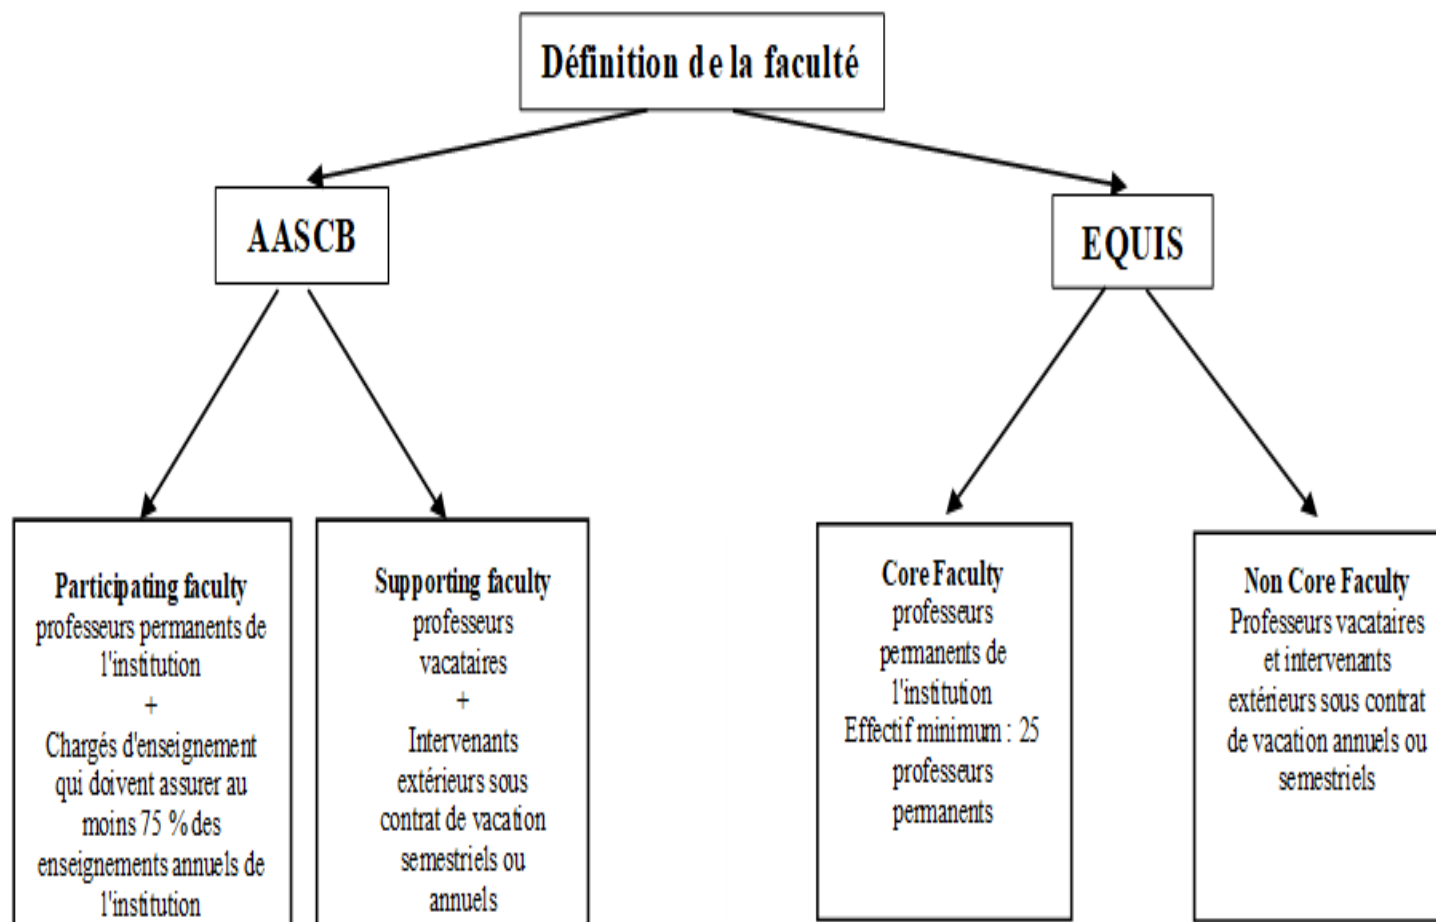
Définition de la faculté

AASCB

EQUIS

Participating faculty
professeurs permanents de l'institution
+
Chargés d'enseignement qui doivent assurer au moins 75 % des enseignements annuels de l'institution

Supporting faculty
professeurs vacataires
+
Intervenants extérieurs sous contrat de vacation semestriels ou annuels

Core Faculty
professeurs permanents de l'institution
Effectif minimum : 25 professeurs permanents

Non Core Faculty
Professeurs vacataires et intervenants extérieurs sous contrat de vacation annuels ou semestriels